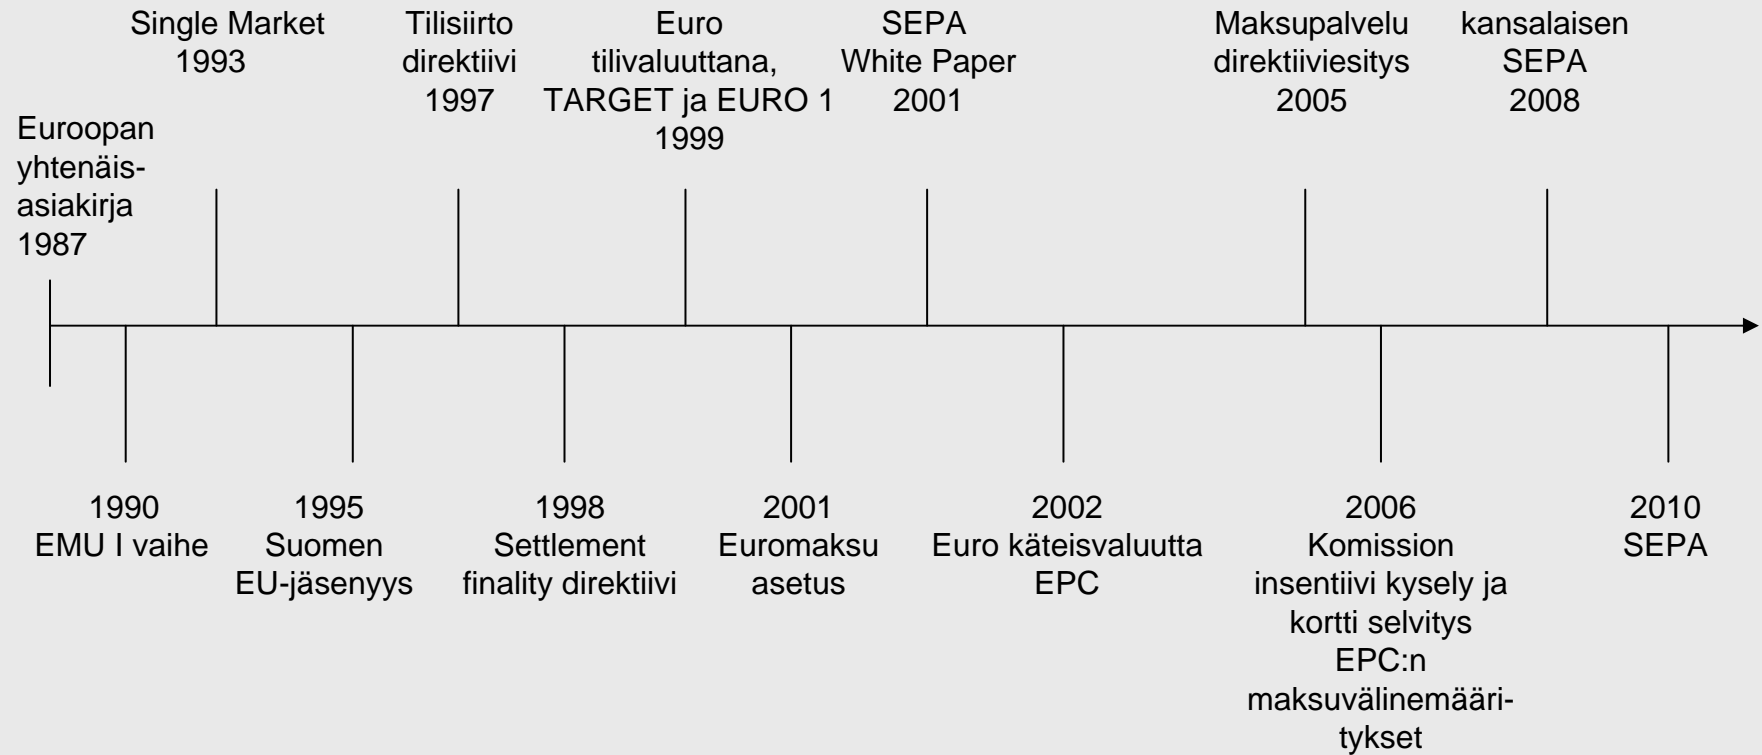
Euroopan yhtenäisasiakirja 1987

Single Market 1993

Tilisiirto direktiivi 1997

Euro tilivaluuttana, TARGET ja EURO 1 1999

SEPA White Paper 2001

Maksupalvelu direktiiviesitys 2005

kansalaisen SEPA 2008

1990 EMU I vaihe

1995 Suomen EU-jäsenyys

1998 Settlement finality direktiivi

2001 Euromaksu asetus

2002 Euro käteisvaluutta EPC

2006 Komission insentiivi kysely ja kortti selvitys EPC:n maksuvälinemääritykset

2010 SEPA